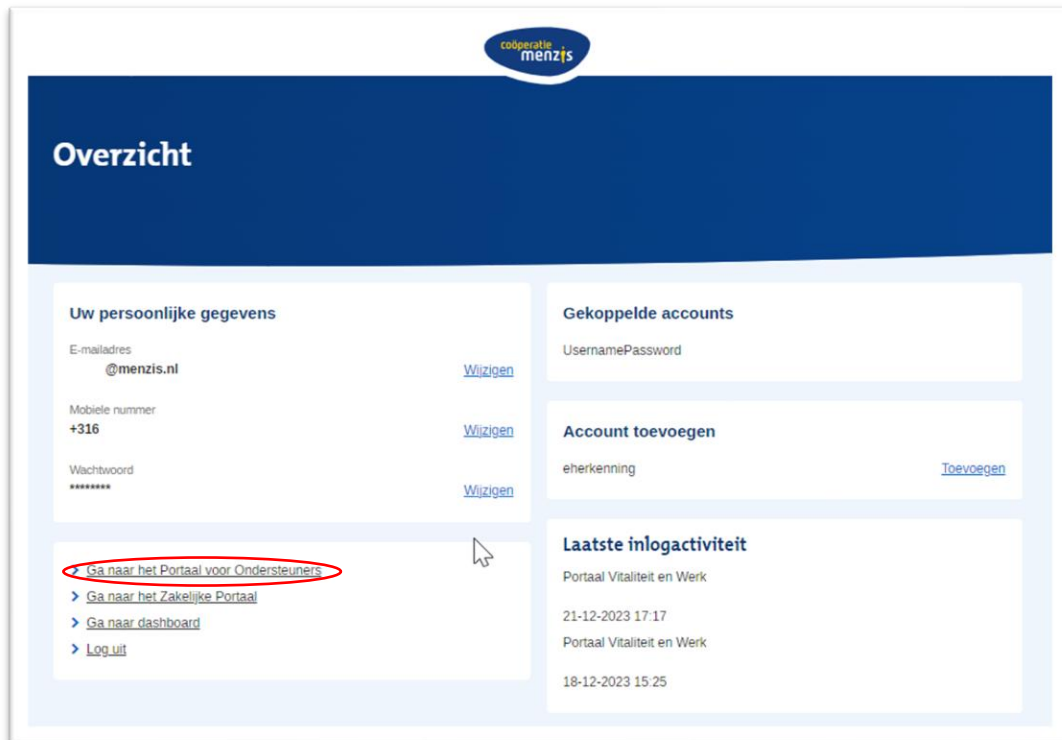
coöperatie menzis

Overzicht

Uw persoonlijke gegevens

E-mailadres
@menzis.nl
Wijzigen

Mobiele nummer
+316
Wijzigen

Wachtwoord
********
Wijzigen

Ga naar het Portaal voor Ondersteuners
Ga naar het Zakelijke Portaal
Ga naar dashboard
Log uit

Gekoppelde accounts

UsernamePassword

Account toevoegen

eherkenning
Toevoegen

Laatste inlogactiviteit

Portaal Vitaliteit en Werk

21-12-2023 17:17
Portaal Vitaliteit en Werk

18-12-2023 15:25